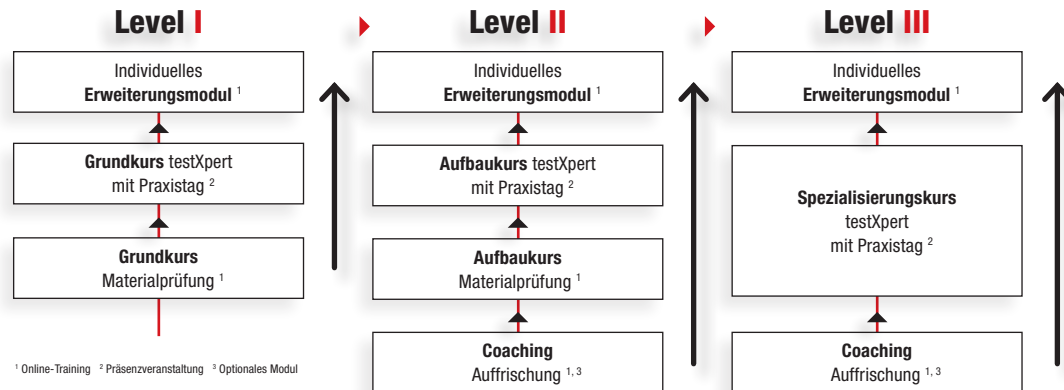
Level I

Individuelles
**Erweiterungsmodul** $^{1}$

**Grundkurs** testXpert
mit Praxistag $^{2}$

**Grundkurs**
Materialprüfung $^{1}$

$^{1}$ Online-Training $^{2}$ Präsenzveranstaltung $^{3}$ Optionales Modul

Level II

Individuelles
**Erweiterungsmodul** $^{1}$

**Aufbaukurs** testXpert
mit Praxistag $^{2}$

**Aufbaukurs**
Materialprüfung $^{1}$

**Coaching**
Auffrischung $^{1, 3}$

Level III

Individuelles
**Erweiterungsmodul** $^{1}$

**Spezialisierungskurs**
testXpert
mit Praxistag $^{2}$

**Coaching**
Auffrischung $^{1, 3}$